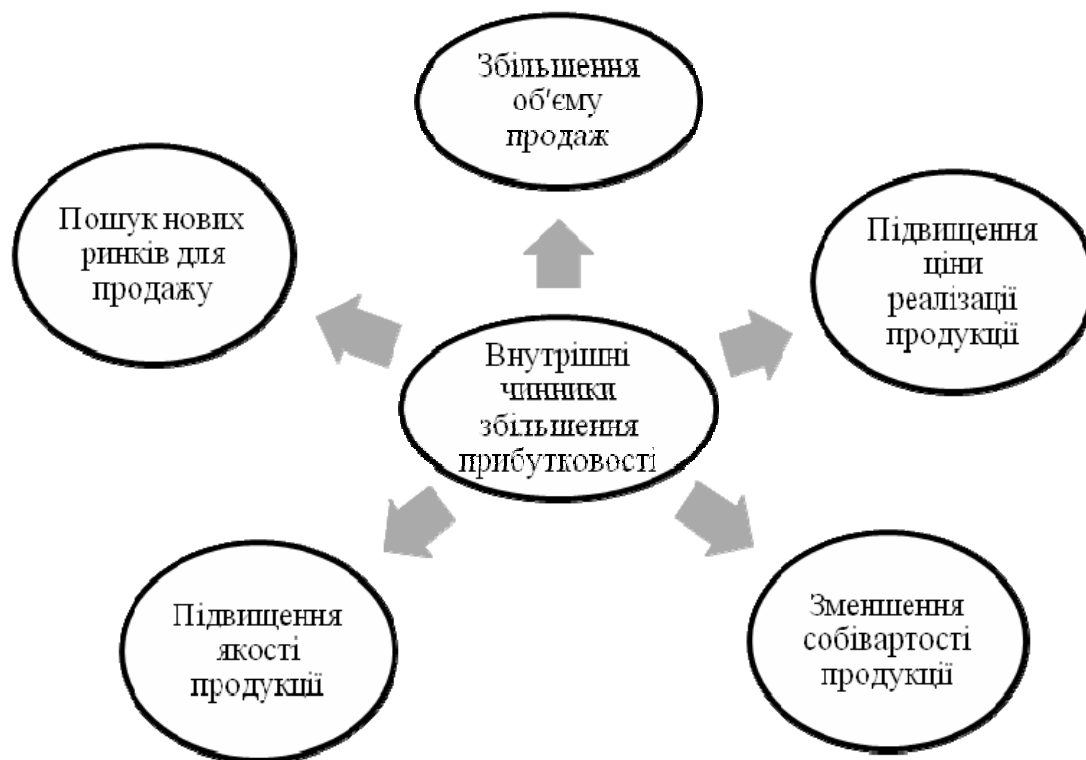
Внутрішні чинники збільшення прибутковості

Збільшення об'єму продаж

Пошук нових ринків для продажу

Підвищення ціни реалізації продукції

Підвищення якості продукції

Зменшення собівартості продукції